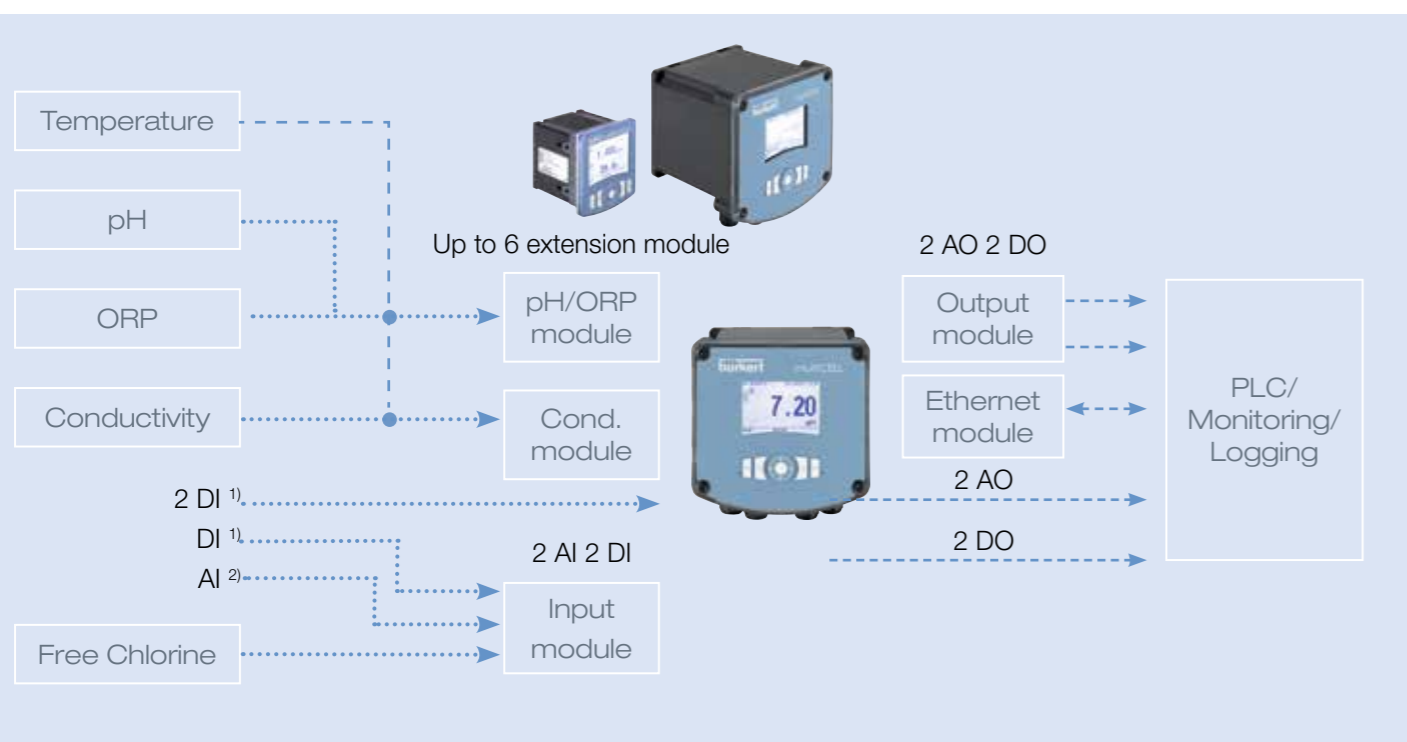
Temperature

pH

ORP

Conductivity

Up to 6 extension module

pH/ORP module

Cond. module

2 AO 2 DO

Output module

Ethernet module

PLC/ Monitoring/ Logging

bürkert

7.20

2 DI $^{1)}$

DI $^{1)}$

AI $^{2)}$

2 AI 2 DI

Input module

Free Chlorine

2 AO

2 DO